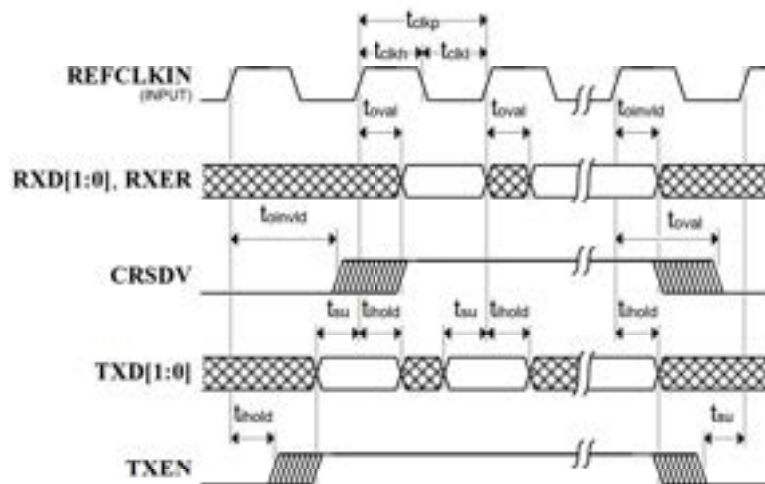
$t_{clkp}$
$t_{clkh}$ $t_{clkl}$
REFCLKIN
(INPUT)
$t_{oval}$ $t_{oval}$ $t_{oinvld}$
RXD[1:0], RXER
$t_{oinvld}$ $t_{oval}$
CRSDV
$t_{su}$ $t_{ihold}$ $t_{su}$ $t_{ihold}$ $t_{ihold}$
TXD[1:0]
$t_{ihold}$ $t_{su}$
TXEN